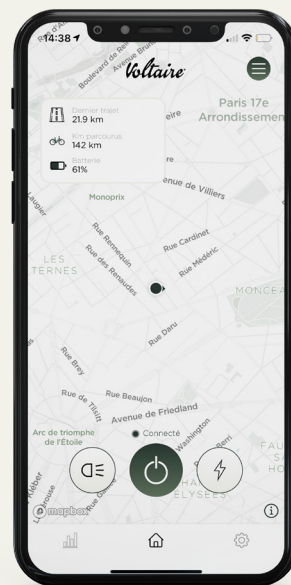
14:38
Voltaire
Boulevard de Reims
Avenue Brunetière
Paris 17e
Arrondissement
Dernier trajet
21.9 km
Km parcourus
142 km
Batterie
61%
Avenue de Villiers
Monoprix
Rue Rennequin
Rue des Renaudes
Rue Cardinet
Rue Médéric
LES TERNES
MONCEAU
Rue Daru
Rue Brey
Rue Beaujon
Rue de Tilsitt
Avenue de Friedland
Arc de triomphe de l'Étoile
Connecté
Washington
Kléber
mapbox
ÉLYSÉES
FAU
i